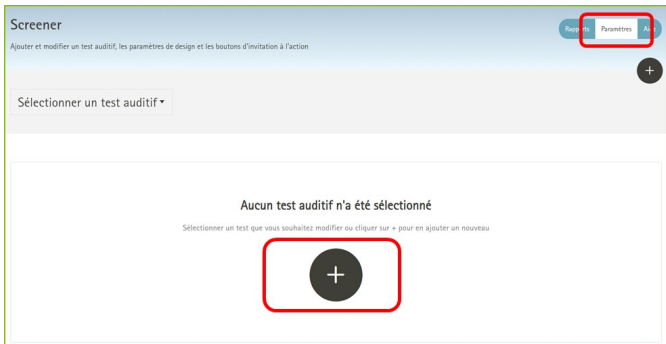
Screener

Ajouter et modifier un test auditif, les paramètres de design et les boutons d'invitation à l'action

Reports Paramètres A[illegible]

+

Sélectionner un test auditif

Aucun test auditif n'a été sélectionné

Sélectionner un test que vous souhaitez modifier ou cliquer sur + pour en ajouter un nouveau

+